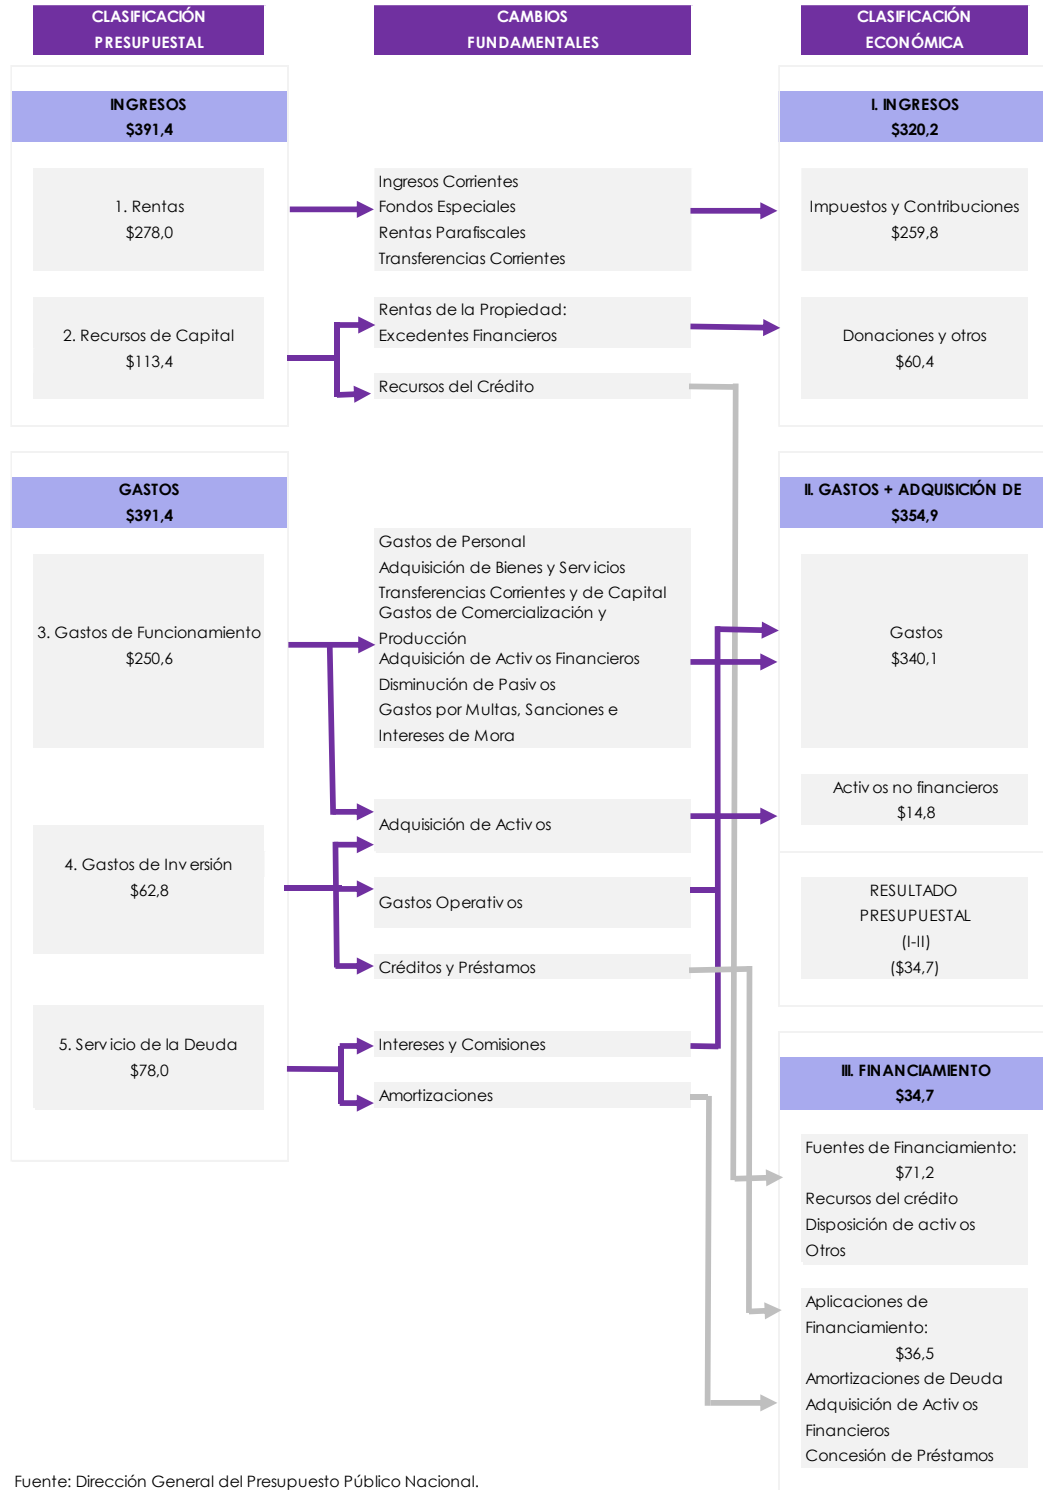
CLASIFICACIÓN PRESUPUESTAL

CAMBIOS FUNDAMENTALES

CLASIFICACIÓN ECONÓMICA

INGRESOS
$391,4

1. Rentas
$278,0

2. Recursos de Capital
$113,4

Ingresos Corrientes
Fondos Especiales
Rentas Parafiscales
Transferencias Corrientes

Rentas de la Propiedad:
Excedentes Financieros

Recursos del Crédito

I. INGRESOS
$320,2

Impuestos y Contribuciones
$259,8

Donaciones y otros
$60,4

GASTOS
$391,4

3. Gastos de Funcionamiento
$250,6

4. Gastos de Inv ersión
$62,8

5. Serv icio de la Deuda
$78,0

Gastos de Personal
Adquisición de Bienes y Serv icios
Transferencias Corrientes y de Capital
Gastos de Comercialización y Producción
Adquisición de Activ os Financieros
Disminución de Pasiv os
Gastos por Multas, Sanciones e Intereses de Mora

Adquisición de Activ os

Gastos Operativ os

Créditos y Préstamos

Intereses y Comisiones

Amortizaciones

II. GASTOS + ADQUISICIÓN DE
$354,9

Gastos
$340,1

Activ os no financieros
$14,8

RESULTADO PRESUPUESTAL
(I-II)
($34,7)

III. FINANCIAMIENTO
$34,7

Fuentes de Financiamiento:
$71,2
Recursos del crédito
Disposición de activ os
Otros

Aplicaciones de Financiamiento:
$36,5
Amortizaciones de Deuda
Adquisición de Activ os Financieros
Concesión de Préstamos

Fuente: Dirección General del Presupuesto Público Nacional.